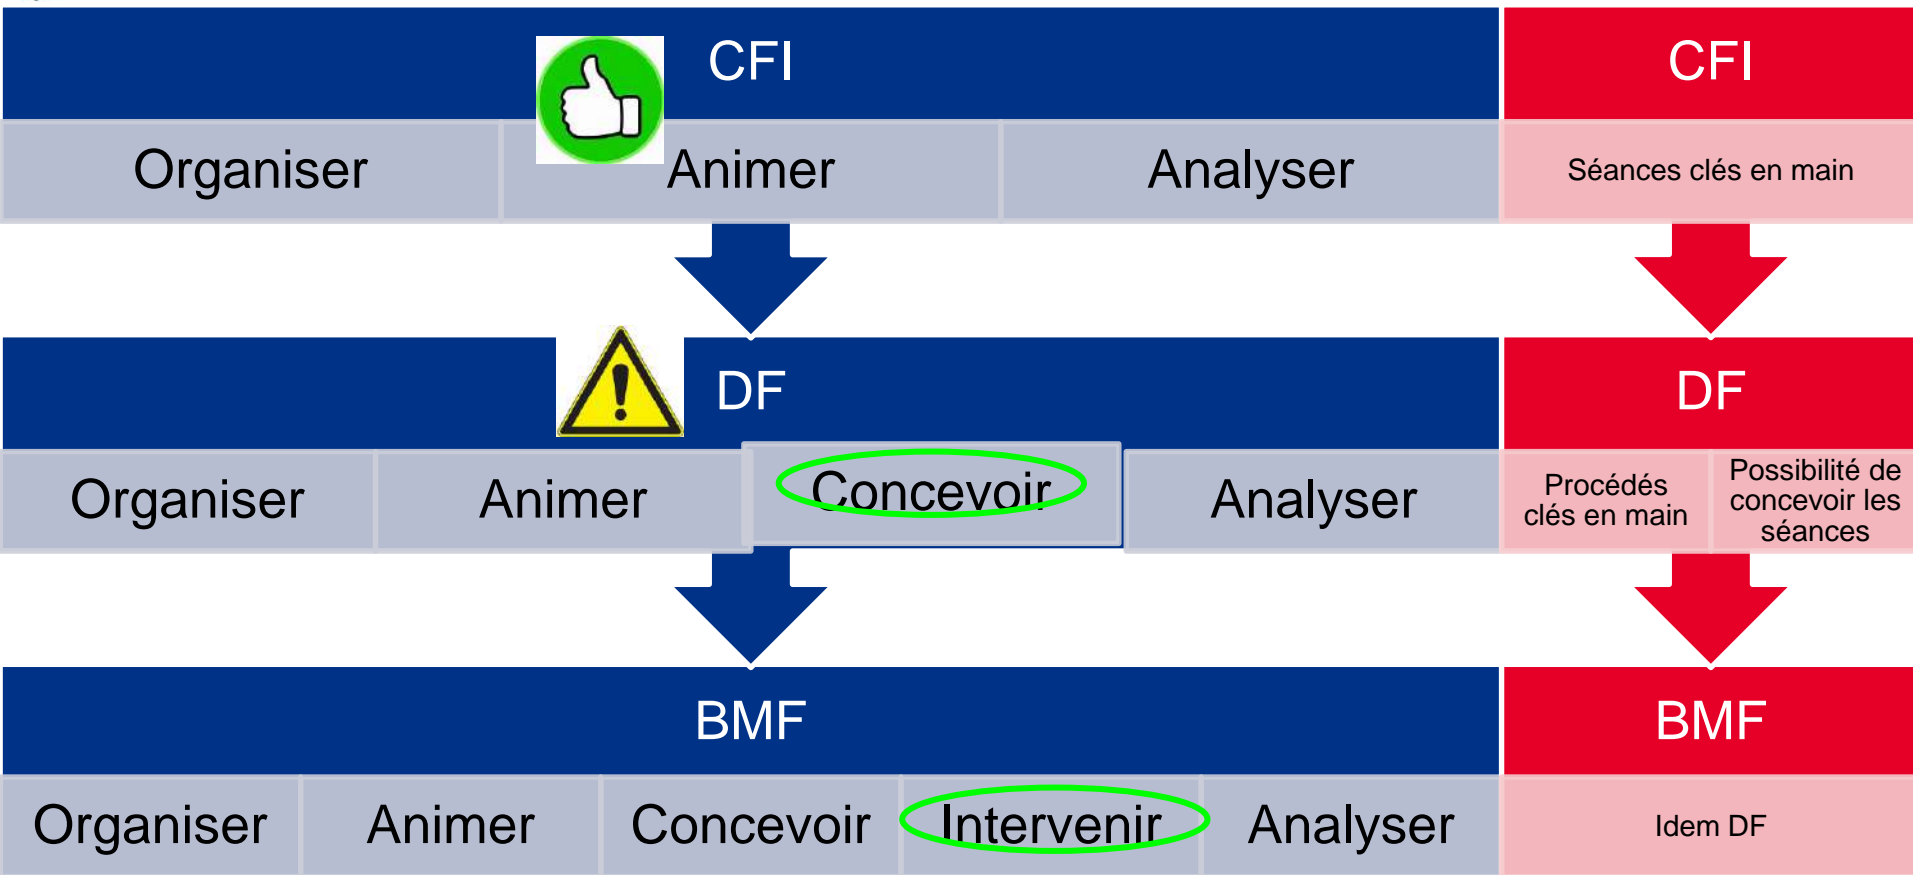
CFI

| Organiser | Animer | Analyser |
|---|---|---|

CFI

Séances clés en main

DF

| Organiser | Animer | Concevoir | Analyser |
|---|---|---|---|

DF

| Procédés clés en main | Possibilité de concevoir les séances |
|---|---|

BMF

| Organiser | Animer | Concevoir | Intervenir | Analyser |
|---|---|---|---|---|

BMF

Idem DF